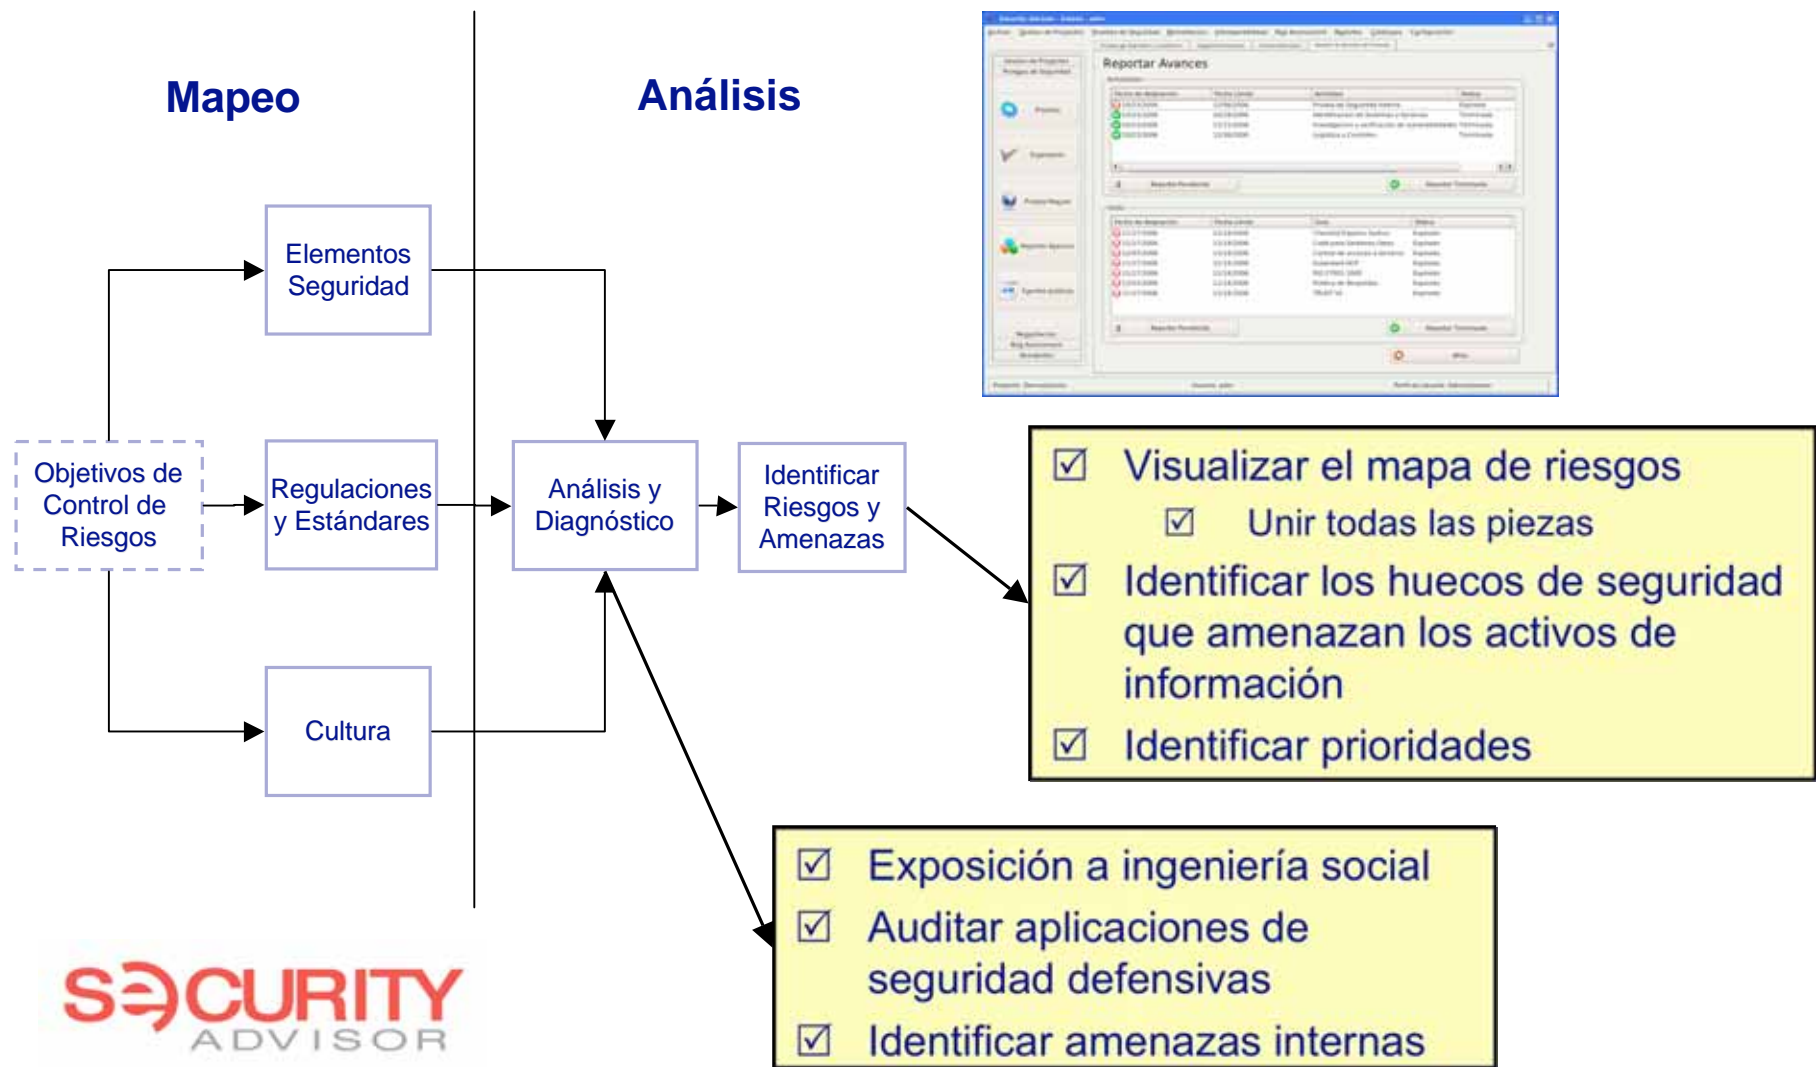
Mapeo

Análisis

Reportar Avances

Elementos Seguridad

Objetivos de Control de Riesgos

Regulaciones y Estándares

Análisis y Diagnóstico

Identificar Riesgos y Amenazas

Cultura

☑ Visualizar el mapa de riesgos
☑ Unir todas las piezas
☑ Identificar los huecos de seguridad que amenazan los activos de información
☑ Identificar prioridades

☑ Exposición a ingeniería social
☑ Auditar aplicaciones de seguridad defensivas
☑ Identificar amenazas internas

SECURITY ADVISOR